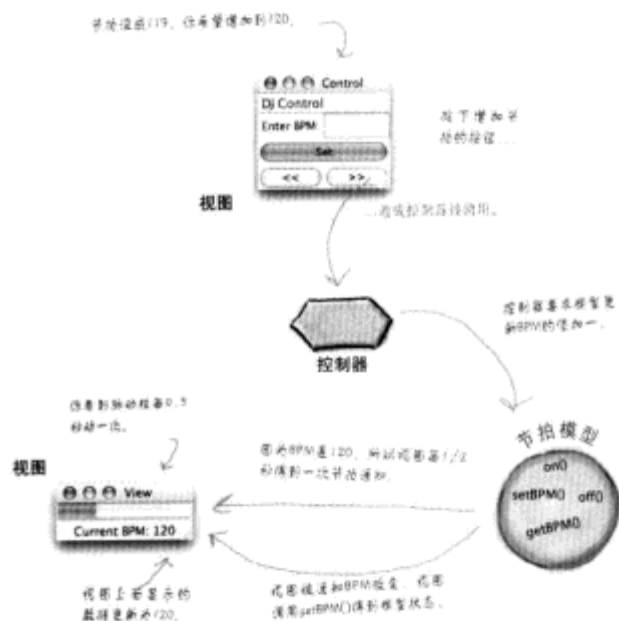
节拍速度119，你希望增加到120。

Control
Dj Control
Enter BPM
Set
<<
>>

按下增加节拍的按钮……

视图

……造成控制器被调用。

控制器

控制器要求模型更新BPM的值加一。

节拍模型
on()
setBPM()
off()
getBPM()

你看到脉动柱每0.5秒动一次。

视图

View
Current BPM: 120

因为BPM是120，所以视图每1/2秒得到一次节拍通知。

视图上面显示的数据更新为120。

视图被通知BPM改变。视图调用getBPM()得到模型状态。